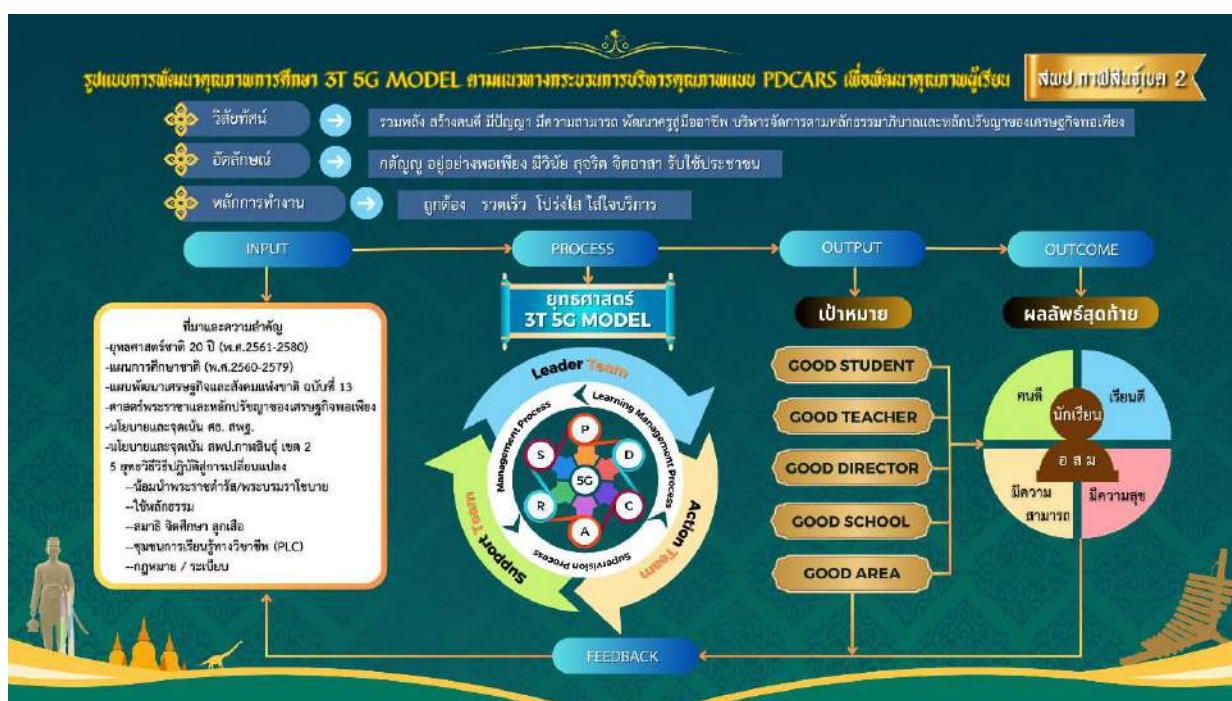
รูปแบบการพัฒนาคุณภาพการศึกษา 3T 5G MODEL ตามแนวทางกระบวนการบริหารคุณภาพแบบ PDCARS เพื่อพัฒนาคุณภาพผู้เรียน สพป.กาฬสินธุ์ เขต 2

วิสัยทัศน์ รวมพลัง สร้างคนดี มีปัญญา มีความสามารถ พัฒนาครูสู่มืออาชีพ บริหารจัดการตามหลักธรรมาภิบาลและหลักปรัชญาของเศรษฐกิจพอเพียง

อัตลักษณ์ กตัญญู อยู่อย่างพอเพียง มีวินัย สุจริต จิตอาสา รับใช้ประชาชน

หลักการทำงาน ถูกต้อง รวดเร็ว โปร่งใส ใส่ใจบริการ

INPUT

PROCESS

OUTPUT

OUTCOME

ที่มาและความสำคัญ
-ยุทธศาสตร์ชาติ 20 ปี (พ.ศ.2561-2580)
-แผนการศึกษาชาติ (พ.ศ.2560-2579)
-แผนพัฒนาเศรษฐกิจและสังคมแห่งชาติ ฉบับที่ 13
-ศาสตร์พระราชาและหลักปรัชญาของเศรษฐกิจพอเพียง
-นโยบายและจุดเน้น ศธ. สพฐ.
-นโยบายและจุดเน้น สพป.กาฬสินธุ์ เขต 2
5 ยุทธวิธีวิธีปฏิบัติสู่การเปลี่ยนแปลง
--น้อมนำพระราชดำรัส/พระบรมราโชบาย
--ใช้หลักธรรม
--สมาธิ จิตศึกษา ลูกเสือ
--ชุมชนการเรียนรู้ทางวิชาชีพ (PLC)
--กฎหมาย / ระเบียบ

ยุทธศาสตร์ 3T 5G MODEL

Leader Team
Learning Management Process
Action Team
Supervision Process
Support Team
Management Process
P
D
C
A
R
S
5G

เป้าหมาย

GOOD STUDENT
GOOD TEACHER
GOOD DIRECTOR
GOOD SCHOOL
GOOD AREA

ผลลัพธ์สุดท้าย

คนดี
เรียนดี
นักเรียน
อ ส ม
มีความสามารถ
มีความสุข

FEEDBACK